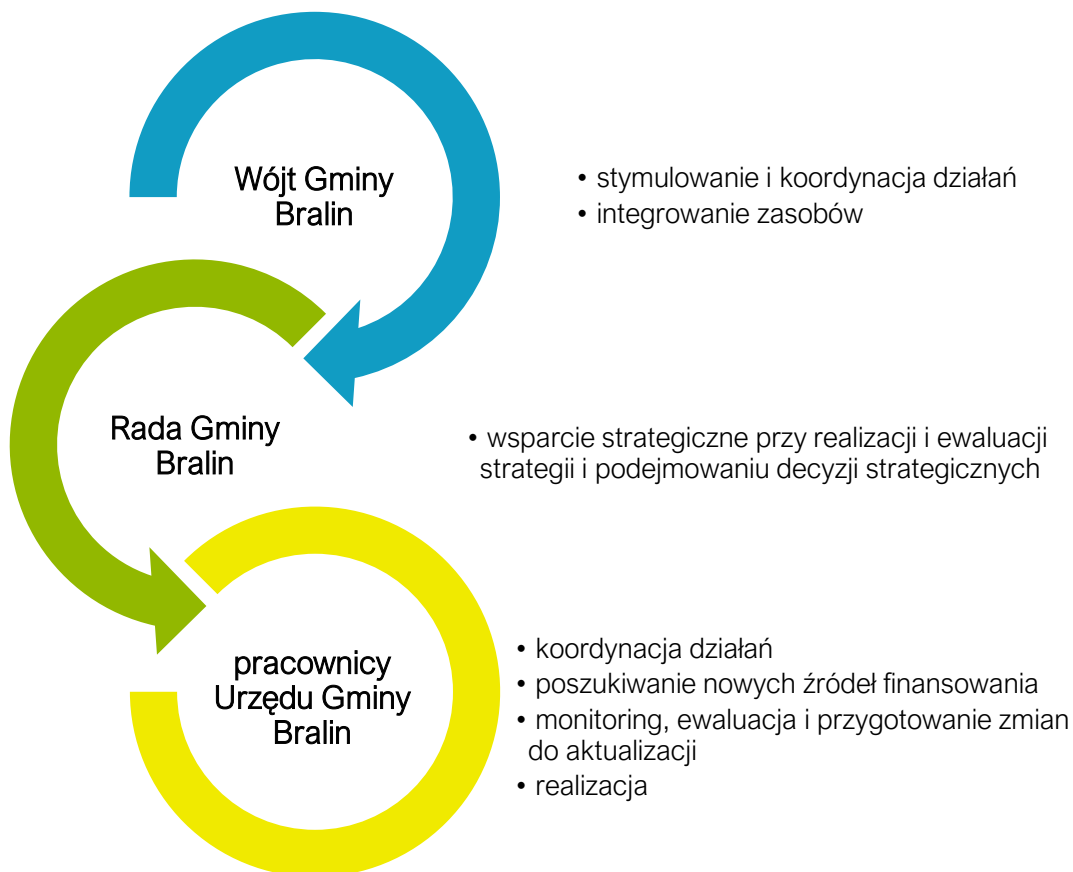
Wójt Gminy Bralin

• stymulowanie i koordynacja działań
• integrowanie zasobów

Rada Gminy Bralin

• wsparcie strategiczne przy realizacji i ewaluacji strategii i podejmowaniu decyzji strategicznych

pracownicy Urzędu Gminy Bralin

• koordynacja działań
• poszukiwanie nowych źródeł finansowania
• monitoring, ewaluacja i przygotowanie zmian do aktualizacji
• realizacja